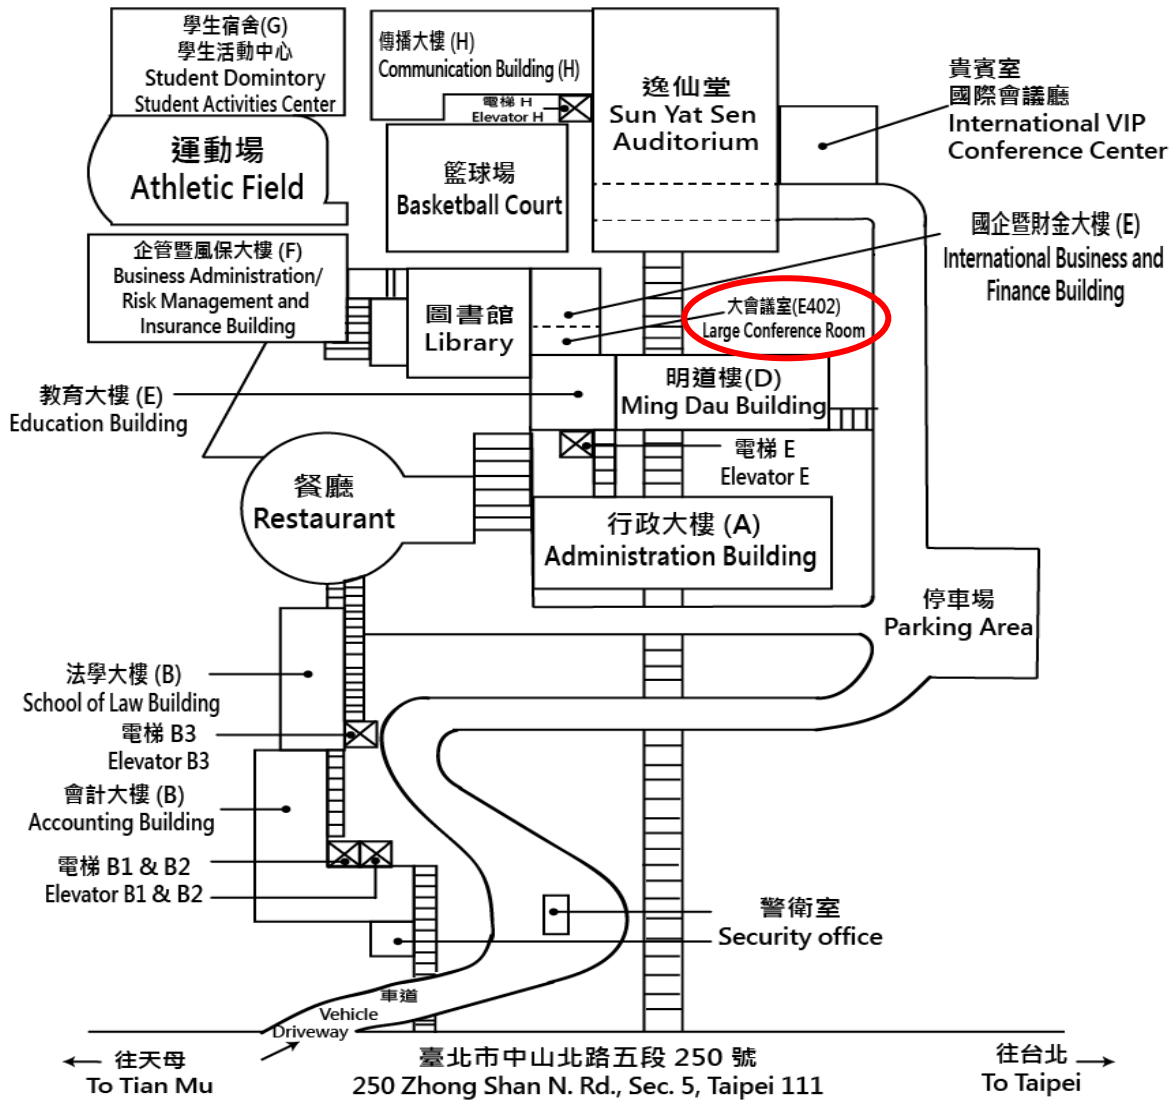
學生宿舍(G)
學生活動中心
Student Domintory
Student Activities Center

傳播大樓 (H)
Communication Building (H)
電梯 H
Elevator H

逸仙堂
Sun Yat Sen
Auditorium

貴賓室
國際會議廳
International VIP
Conference Center

運動場
Athletic Field

籃球場
Basketball Court

國企暨財金大樓 (E)
International Business and
Finance Building

企管暨風保大樓 (F)
Business Administration/
Risk Management and
Insurance Building

圖書館
Library

大會議室(E402)
Large Conference Room

教育大樓 (E)
Education Building

明道樓(D)
Ming Dau Building

電梯 E
Elevator E

餐廳
Restaurant

行政大樓 (A)
Administration Building

停車場
Parking Area

法學大樓 (B)
School of Law Building

電梯 B3
Elevator B3

會計大樓 (B)
Accounting Building

電梯 B1 & B2
Elevator B1 & B2

警衛室
Security office

車道
Vehicle
Driveway

往天母
To Tian Mu

臺北市中山北路五段 250 號
250 Zhong Shan N. Rd., Sec. 5, Taipei 111

往台北
To Taipei